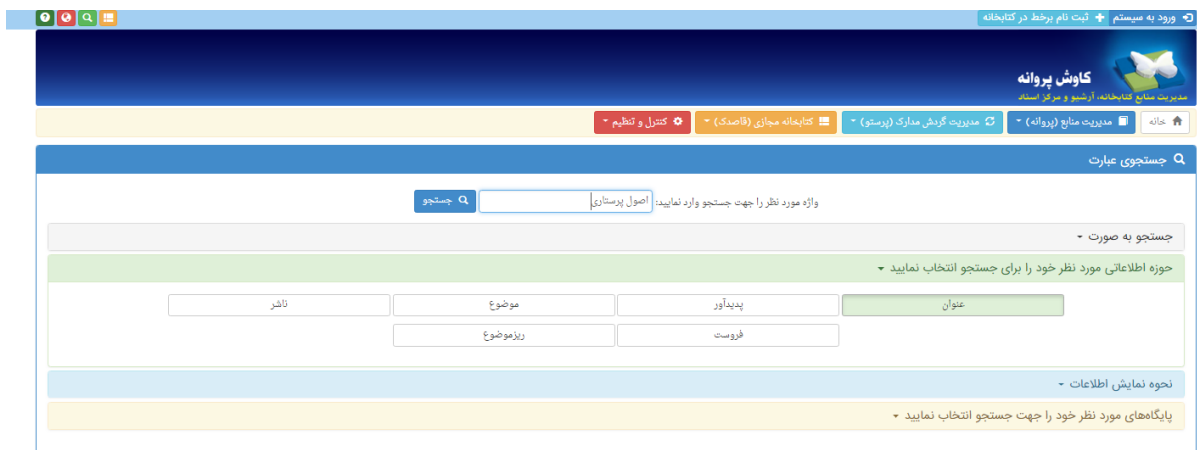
ورود به سیستم ثبت نام برخط در کتابخانه

کاوش پروانه
مدیریت منابع کتابخانه، آرشیو و مرکز اسناد

خانه مدیریت منابع (پروانه) مدیریت گردش مدارک (پرستو) کتابخانه مجازی (قاصدک) کنترل و تنظیم

جستجوی عبارت

واژه مورد نظر را جهت جستجو وارد نمایید: اصول پرستاری جستجو

جستجو به صورت

حوزه اطلاعاتی مورد نظر خود را برای جستجو انتخاب نمایید

| عنوان | پدیدآور | موضوع | ناشر |
|---|---|---|---|
| | فروست | ریزموضوع | |

نحوه نمایش اطلاعات

پایگاه‌های مورد نظر خود را جهت جستجو انتخاب نمایید